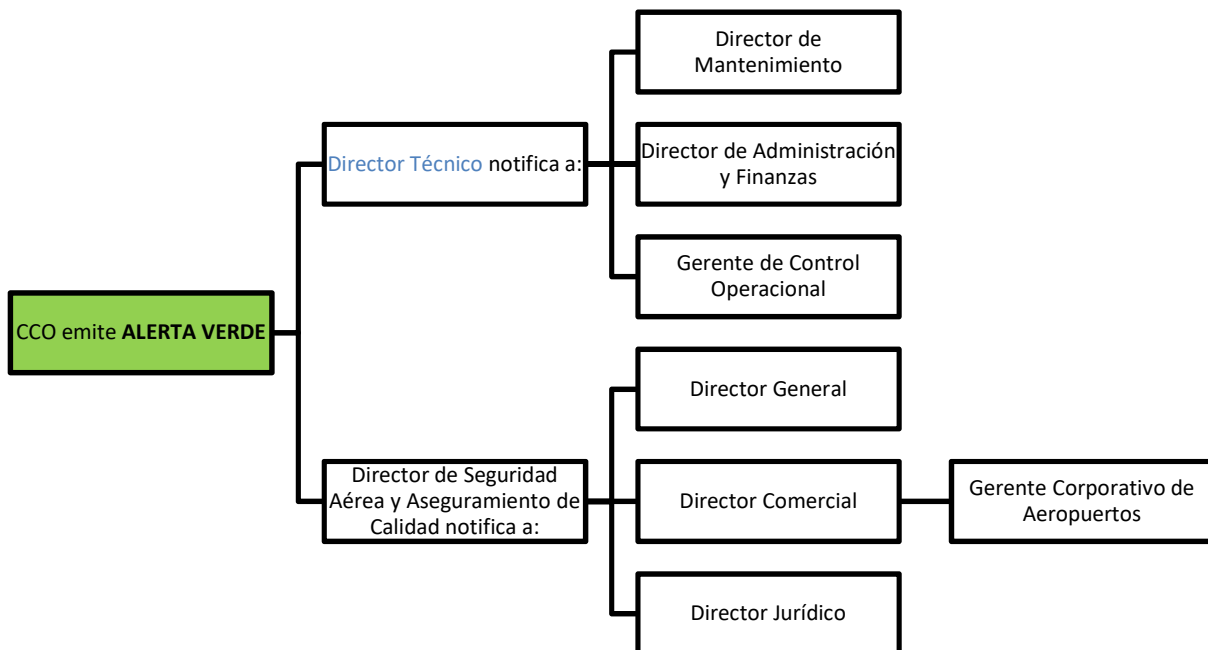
CCO emite **ALERTA VERDE**

Director Técnico notifica a:

Director de Mantenimiento

Director de Administración y Finanzas

Gerente de Control Operacional

Director de Seguridad Aérea y Aseguramiento de Calidad notifica a:

Director General

Director Comercial

Gerente Corporativo de Aeropuertos

Director Jurídico